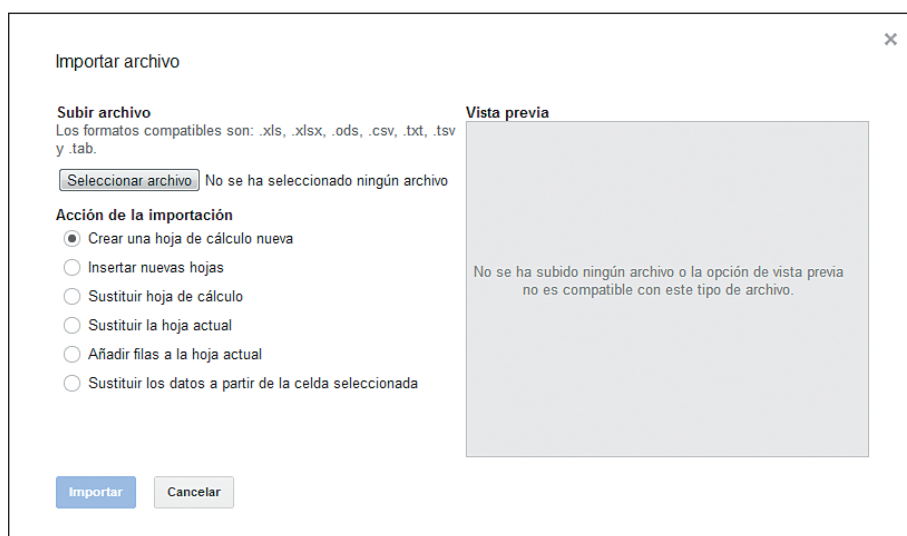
×

Importar archivo

Subir archivo
Los formatos compatibles son: .xls, .xlsx, .ods, .csv, .txt, .tsv y .tab.

Seleccionar archivo No se ha seleccionado ningún archivo

Acción de la importación

Crear una hoja de cálculo nueva

Insertar nuevas hojas

Sustituir hoja de cálculo

Sustituir la hoja actual

Añadir filas a la hoja actual

Sustituir los datos a partir de la celda seleccionada

Vista previa

No se ha subido ningún archivo o la opción de vista previa no es compatible con este tipo de archivo.

Importar Cancelar